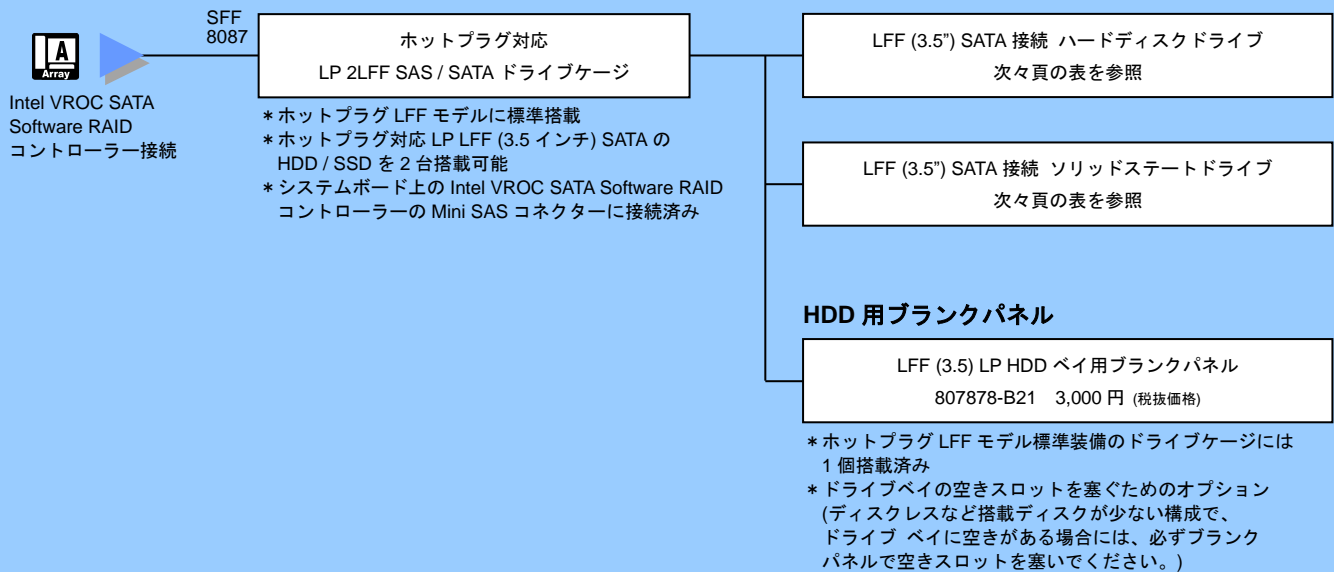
A
Array

Intel VROC SATA Software RAID コントローラー接続

SFF 8087

ホットプラグ対応
LP 2LFF SAS / SATA ドライブケージ

＊ホットプラグ LFF モデルに標準搭載
＊ホットプラグ対応 LP LFF (3.5 インチ) SATA の HDD / SSD を 2 台搭載可能
＊システムボード上の Intel VROC SATA Software RAID コントローラーの Mini SAS コネクターに接続済み

LFF (3.5") SATA 接続 ハードディスクドライブ
次々頁の表を参照

LFF (3.5") SATA 接続 ソリッドステートドライブ
次々頁の表を参照

HDD 用ブランクパネル

LFF (3.5) LP HDD ベイ用ブランクパネル
807878-B21 3,000 円 (税抜価格)

＊ホットプラグ LFF モデル標準装備のドライブケージには 1 個搭載済み
＊ドライブベイの空きスロットを塞ぐためのオプション (ディスクレスなど搭載ディスクが少ない構成で、ドライブ ベイに空きがある場合には、必ずブランクパネルで空きスロットを塞いでください。)